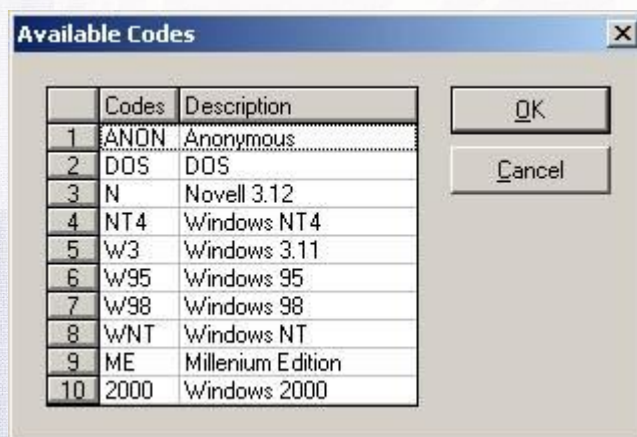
Available Codes

|  | Codes | Description |
|---|---|---|
| 1 | ANON | Anonymous |
| 2 | DOS | DOS |
| 3 | N | Novell 3.12 |
| 4 | NT4 | Windows NT4 |
| 5 | W3 | Windows 3.11 |
| 6 | W95 | Windows 95 |
| 7 | W98 | Windows 98 |
| 8 | WNT | Windows NT |
| 9 | ME | Millenium Edition |
| 10 | 2000 | Windows 2000 |

OK

Cancel